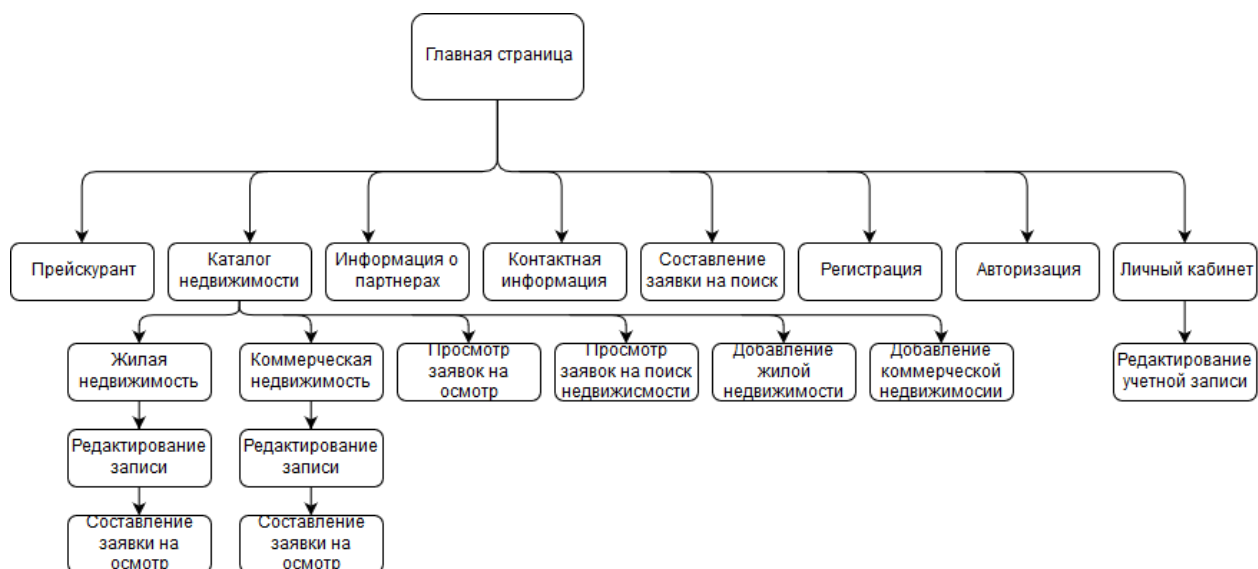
Главная страница

Прейскурант

Каталог недвижимости

Информация о партнерах

Контактная информация

Составление заявки на поиск

Регистрация

Авторизация

Личный кабинет

Жилая недвижимость

Коммерческая недвижимость

Просмотр заявок на осмотр

Просмотр заявок на поиск недвижисмости

Добавление жилой недвижимости

Добавление коммерческой недвижимосии

Редактирование учетной записи

Редактирование записи

Редактирование записи

Составление заявки на осмотр

Составление заявки на осмотр